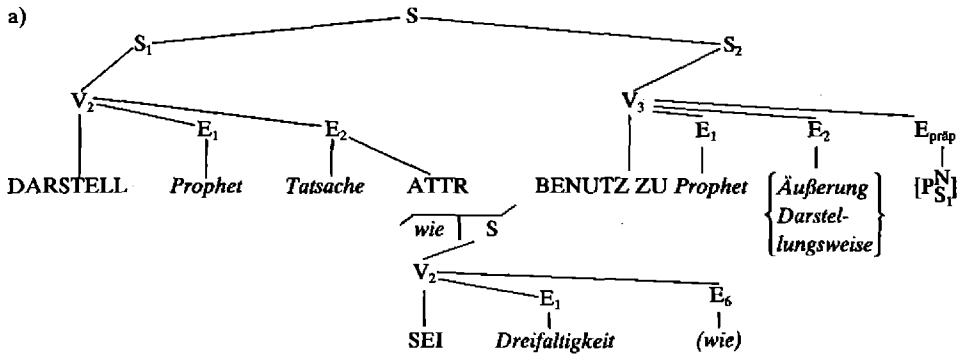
a)

S

$S_1$ $S_2$

$V_2$ $E_1$ $E_2$

DARSTELL *Prophet* *Tatsache* ATTR

*wie* S

$V_2$ $E_1$ $E_6$

SEI *Dreifaltigkeit* *(wie)*

$V_3$ $E_1$ $E_2$ $E_{präp}$

BENUTZ ZU *Prophet* $\left\{\begin{matrix}\textit{Äußerung} \\ \textit{Darstellungsweise}\end{matrix}\right\}$ $[P^{N}_{S_1}]$